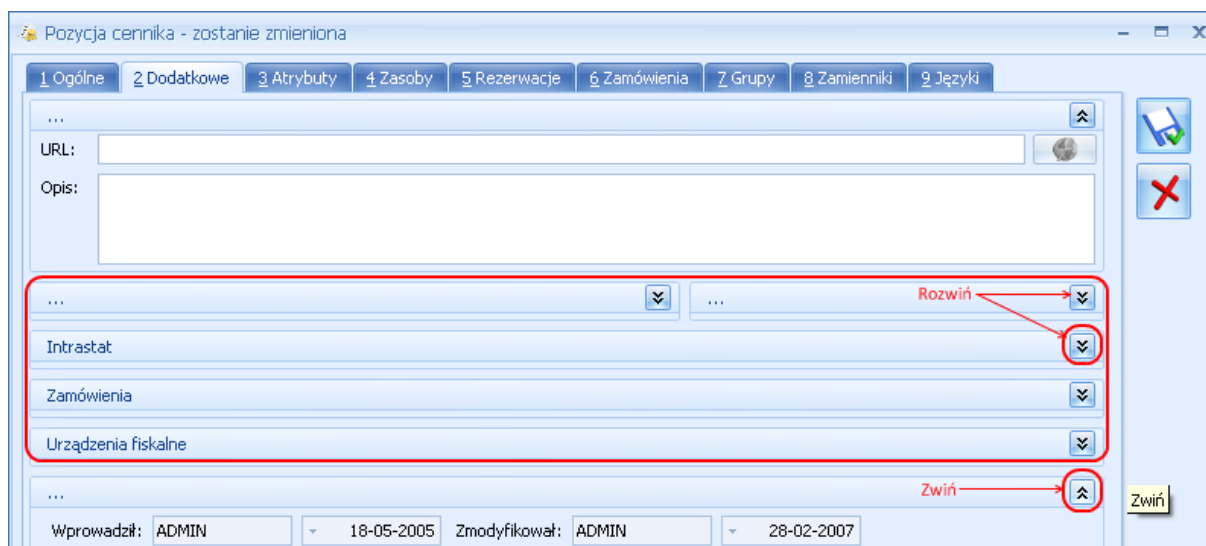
Pozycja cennika - zostanie zmieniona

1 Ogólne | 2 Dodatkowe | 3 Atrybuty | 4 Zasoby | 5 Rezerwacje | 6 Zamówienia | 7 Grupy | 8 Zamienniki | 9 Języki

...

URL:

Opis:

...

...

Rozwiń

Intrastat

Zamówienia

Urządzenia fiskalne

...

Zwiń

Zwiń

Wprowadził: ADMIN 18-05-2005 Zmodyfikował: ADMIN 28-02-2007